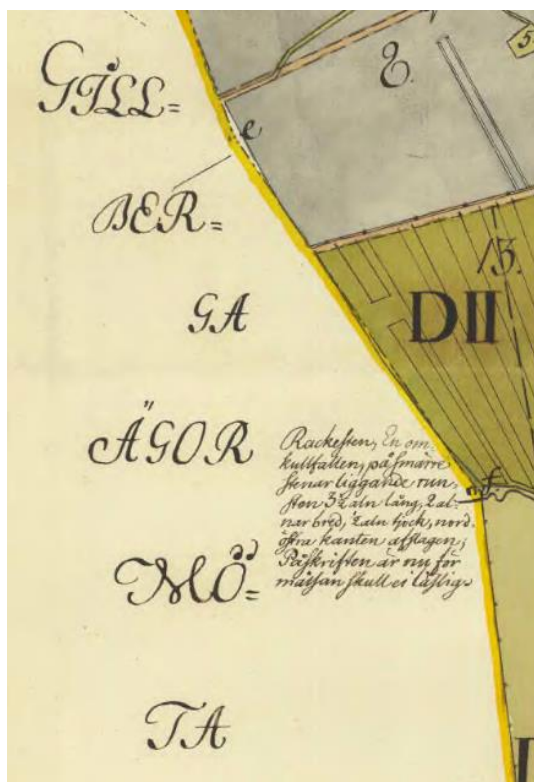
GILL=

BER=

GA

ÄGOR

MÖ=

TA

E

5

13.

DII

e

f

Rackesten, En omkullfallen, på smärre stenar liggande runsten 3½ aln lång, 2 alnar bred, ½ aln tjock, nordöstra kanten afslagen; Påskriften är nu för mossan skull ei läslig.